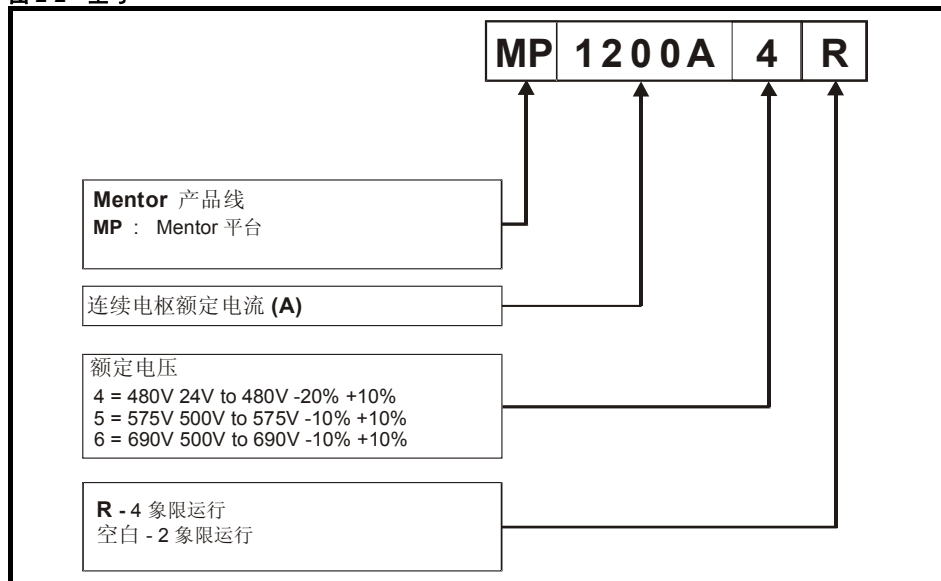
| MP | 1200A | 4 | R |
|---|---|---|---|

**Mentor** 产品线
**MP** : Mentor 平台

连续电枢额定电流 **(A)**

额定电压
4 = 480V 24V to 480V -20% +10%
5 = 575V 500V to 575V -10% +10%
6 = 690V 500V to 690V -10% +10%

**R** - 4 象限运行
空白 - 2 象限运行